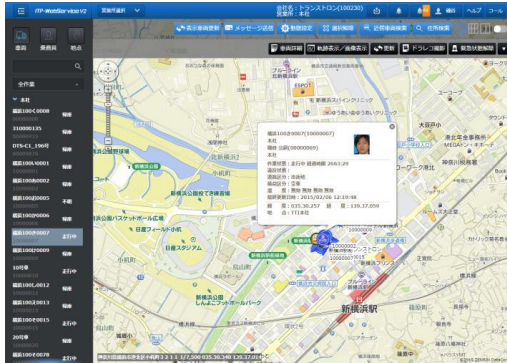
ITP-WebService V2
営業所選択
会社名：トランストロン(100230)
営業所：本社
ヘルプ
コール
車両
乗務員
拠点
表示車両更新
メッセージ送信
動態設定
運行解除
近傍車両検索
住所検索
車両詳細
軌跡表示／画像表示
更新
ドラレコ撮影
緊急状態解除
全件表
本社
横浜100い0008
待機
横浜100か0006
待機
310000135
待機
DTS-C1_196号
待機
横浜100い0001
待機
横浜100い0002
待機
横浜100え0005
待機
横浜100お0006
待機
横浜100か0007
走行中
横浜100か0009
待機
10号車
走行中
横浜100し0012
待機
横浜100し0013
待機
横浜100す0015
待機
20号車
走行中
横浜100と0078
走行中
横浜100か0007(10000007)
本社
乗務員 山田(00000005)
本社
作業状態：走行中 経過時間 2時間3分
運行状態：
運転状態：非連続
温度状態：正常
温　度：無効 無効 無効 無効
最終更新日時：2015/02/06 12:19:48
緯　度：035.36.257　経　度：139.37.050
住　所：
新横浜駅
日産スタジアム
新横浜公園